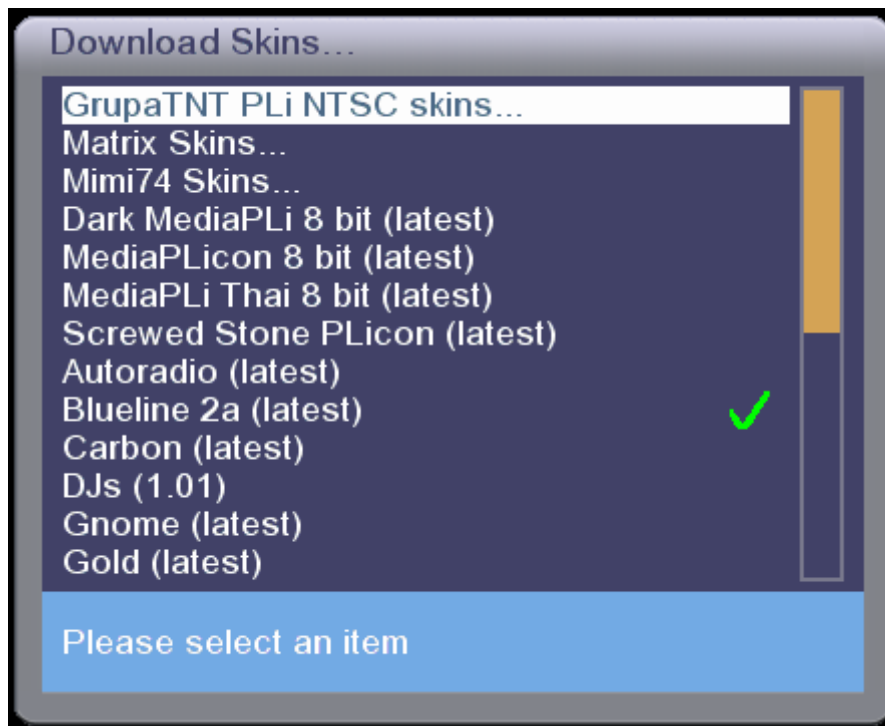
Download Skins…

GrupaTNT PLi NTSC skins…
Matrix Skins…
Mimi74 Skins…
Dark MediaPLi 8 bit (latest)
MediaPLicon 8 bit (latest)
MediaPLi Thai 8 bit (latest)
Screwed Stone PLicon (latest)
Autoradio (latest)
Blueline 2a (latest)
Carbon (latest)
DJs (1.01)
Gnome (latest)
Gold (latest)

Please select an item